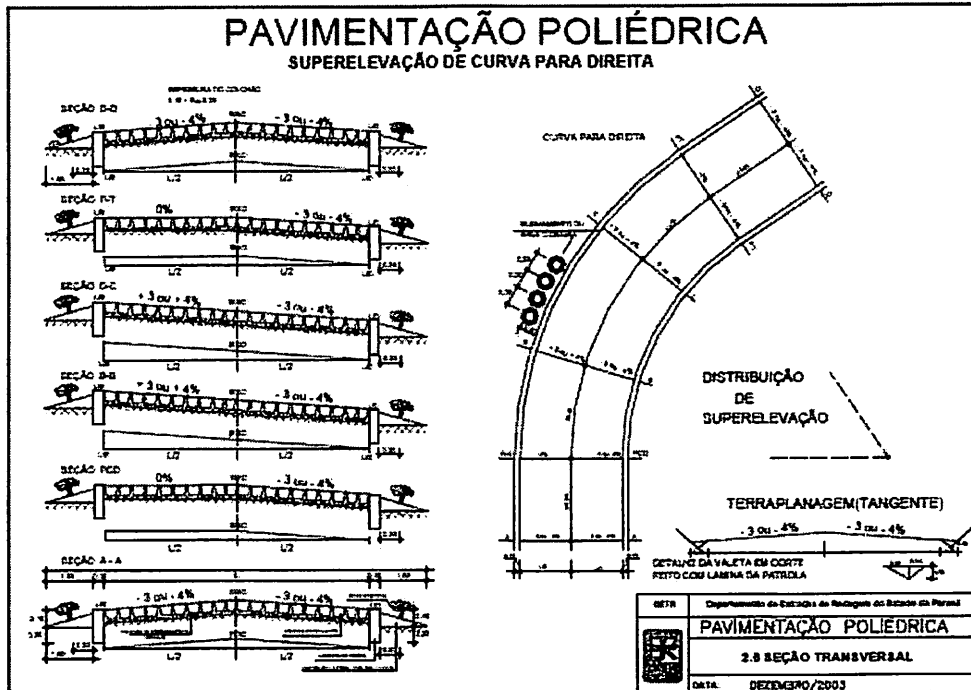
PAVIMENTAÇÃO POLIÉDRICA
SUPERELEVAÇÃO DE CURVA PARA DIREITA

SEÇÃO D-D
- 3 ou - 4%
- 3 ou - 4%
L/2
L/2

SEÇÃO T-T
0%
- 3 ou - 4%
L/2
L/2

SEÇÃO C-C
+ 3 ou + 4%
- 3 ou - 4%
L/2
L/2

SEÇÃO B-B
+ 3 ou + 4%
- 3 ou - 4%

SEÇÃO PCD
0%
- 3 ou - 4%
L/2
L/2

SEÇÃO A - A
- 3 ou - 4%
- 3 ou - 4%
L/2
L/2

CURVA PARA DIREITA

DISTRIBUIÇÃO
DE
SUPERELEVAÇÃO

TERRAPLANAGEM(TANGENTE)
- 3 ou - 4%
- 3 ou - 4%

DETALHE DA VALETA EM CORTE
FEITO COM LAMINA DA PATROLA

DER Departamento de Estradas de Rodagem do Estado do Paraná
PAVIMENTAÇÃO POLIÉDRICA
2.8 SEÇÃO TRANSVERSAL
DATA: DEZEMBRO/2003